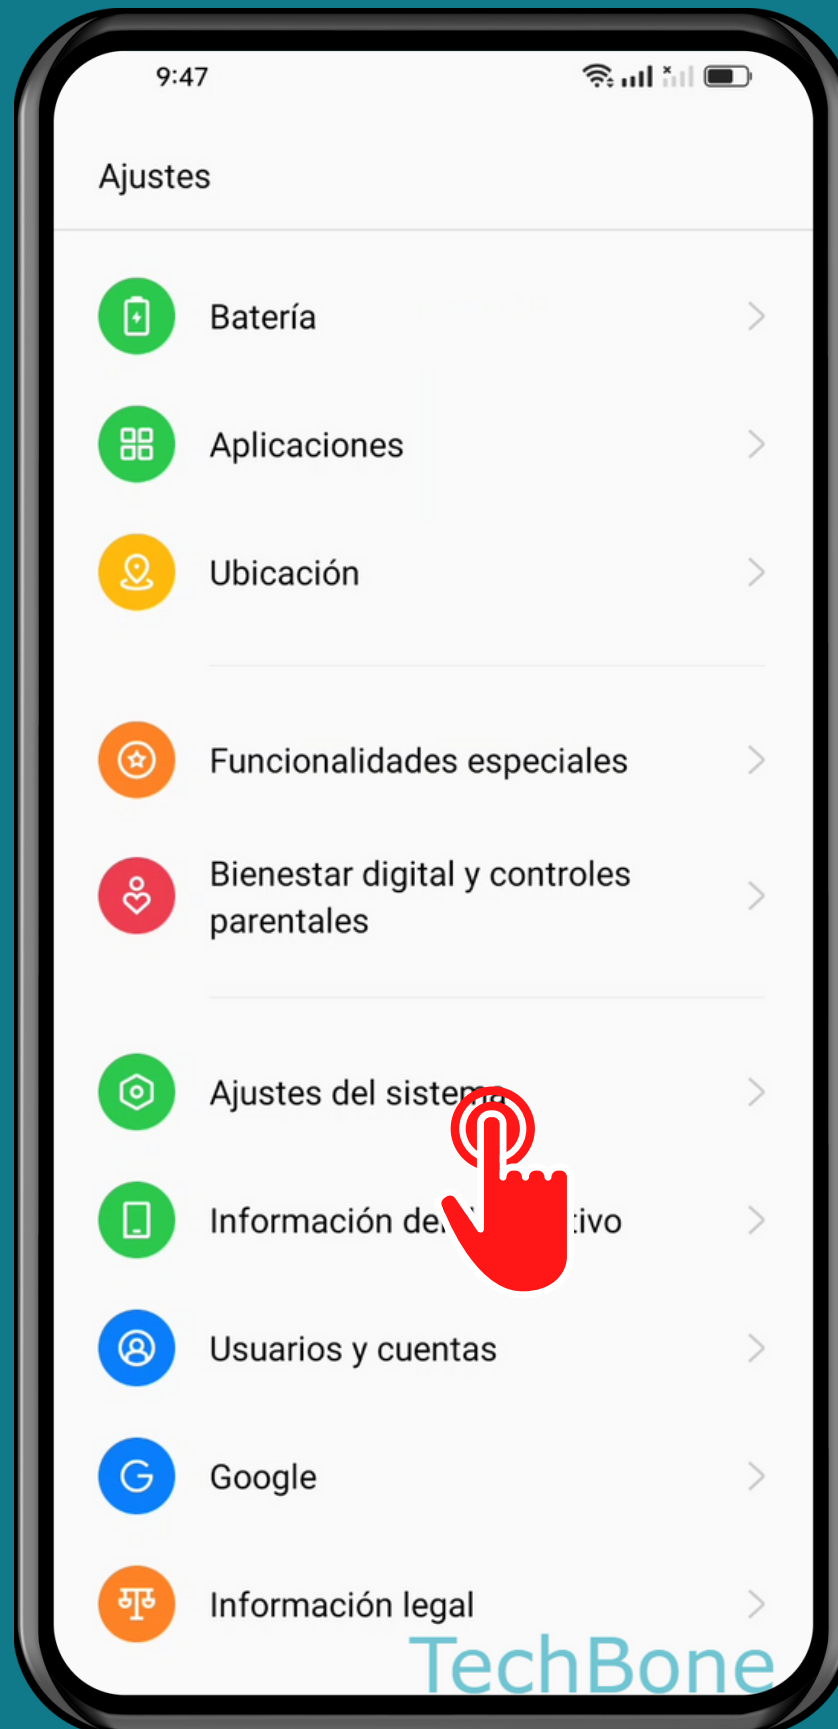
9:47

Ajustes

Batería

Aplicaciones

Ubicación

Funcionalidades especiales

Bienestar digital y controles parentales

Ajustes del sistem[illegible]

Información de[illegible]tivo

Usuarios y cuentas

Google

Información legal

TechBone